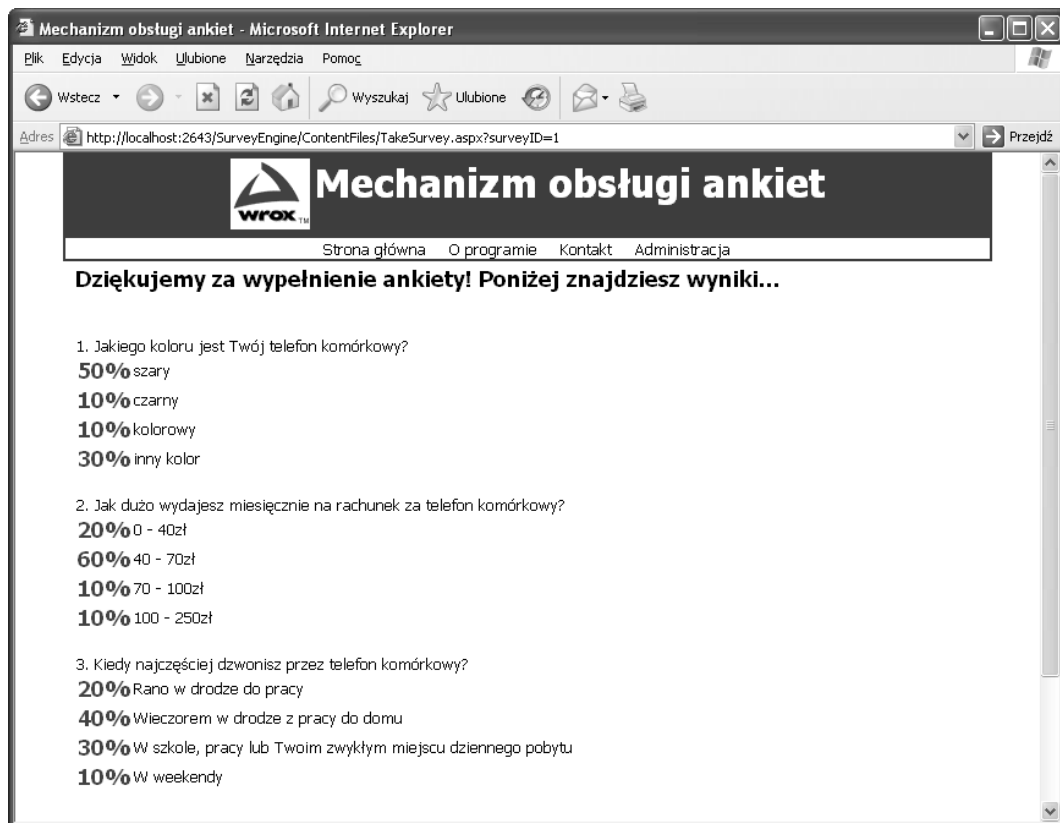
Mechanizm obsługi ankiet - Microsoft Internet Explorer

Plik Edycja Widok Ulubione Narzędzia Pomoc

Wstecz Wyszukaj Ulubione

Adres http://localhost:2643/SurveyEngine/ContentFiles/TakeSurvey.aspx?surveyID=1 Przejdź

wrox

Mechanizm obsługi ankiet

Strona główna O programie Kontakt Administracja

Dziękujemy za wypełnienie ankiety! Poniżej znajdziesz wyniki...

1. Jakiego koloru jest Twój telefon komórkowy?
50% szary
10% czarny
10% kolorowy
30% inny kolor

2. Jak dużo wydajesz miesięcznie na rachunek za telefon komórkowy?
20% 0 - 40zł
60% 40 - 70zł
10% 70 - 100zł
10% 100 - 250zł

3. Kiedy najczęściej dzwonisz przez telefon komórkowy?
20% Rano w drodze do pracy
40% Wieczorem w drodze z pracy do domu
30% W szkole, pracy lub Twoim zwykłym miejscu dziennego pobytu
10% W weekendy